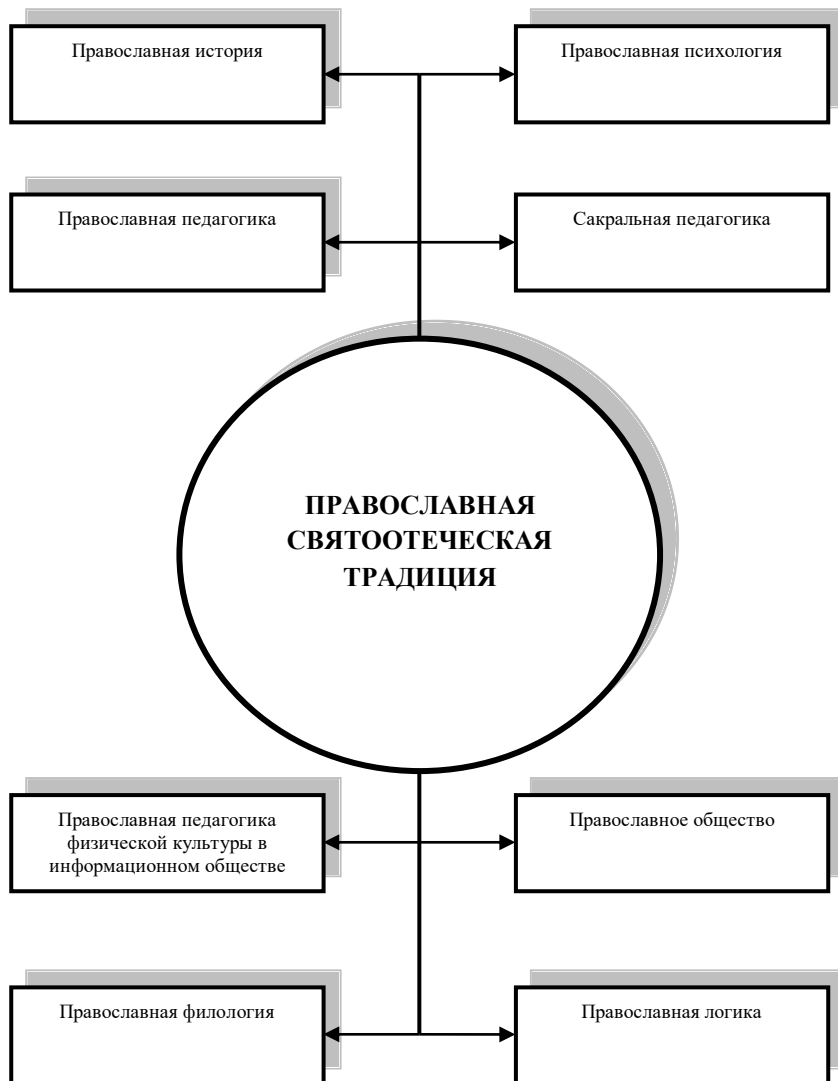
Православная история

Православная психология

Православная педагогика

Сакральная педагогика

ПРАВОСЛАВНАЯ СВЯТООТЕЧЕСКАЯ ТРАДИЦИЯ

Православная педагогика физической культуры в информационном обществе

Православное общество

Православная филология

Православная логика